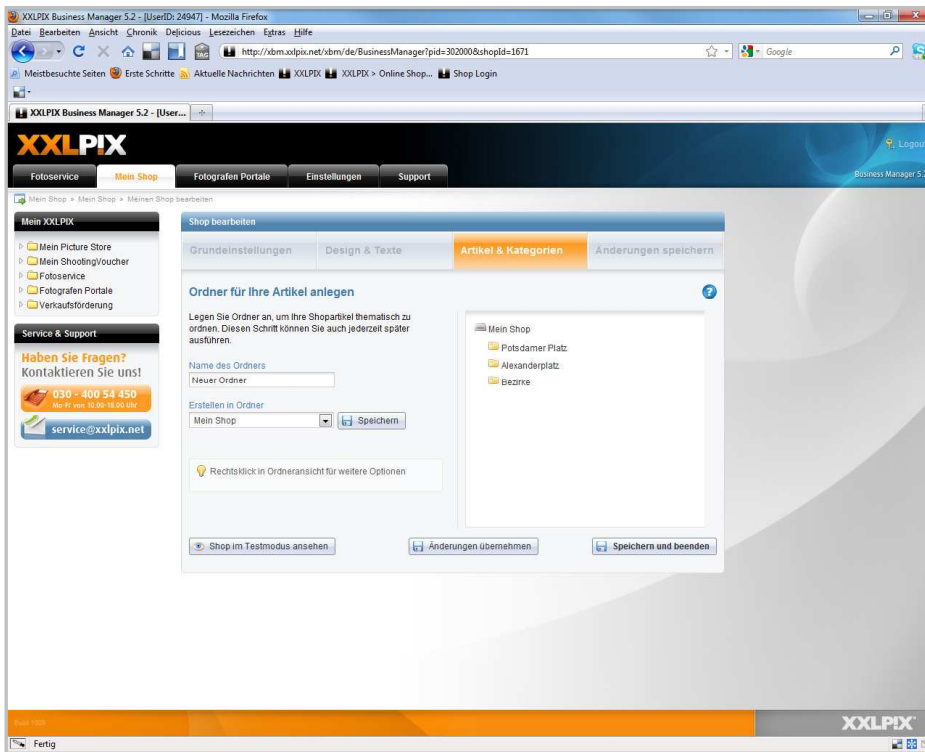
XXLPIX Business Manager 5.2 - [UserID: 24947] - Mozilla Firefox

Datei Bearbeiten Ansicht Chronik Delicious Lesezeichen Extras Hilfe

http://xbm.xxlpix.net/xbm/de/BusinessManager?pid=302000&shopId=1671

Google

Meistbesuchte Seiten Erste Schritte Aktuelle Nachrichten XXLPIX XXLPIX > Online Shop... Shop Login

XXLPIX Business Manager 5.2 - [User...

XXLPIX

Logout

Business Manager 5.2

Fotoservice Mein Shop Fotografen Portale Einstellungen Support

Mein Shop » Mein Shop » Meinen Shop bearbeiten

Mein XXLPIX

Mein Picture Store
Mein ShootingVoucher
Fotoservice
Fotografen Portale
Verkaufsförderung

Service & Support

Haben Sie Fragen?
Kontaktieren Sie uns!

030 - 400 54 450
Mo-Fr von 10.00-18.00 Uhr

service@xxlpix.net

Shop bearbeiten

Grundeinstellungen Design & Texte Artikel & Kategorien Änderungen speichern

Ordner für Ihre Artikel anlegen

Legen Sie Ordner an, um Ihre Shopartikel thematisch zu ordnen. Diesen Schritt können Sie auch jederzeit später ausführen.

Name des Ordners
Neuer Ordner

Erstellen in Ordner
Mein Shop
Speichern

Rechtsklick in Ordneransicht für weitere Optionen

Mein Shop
Potsdamer Platz
Alexanderplatz
Bezirke

Shop im Testmodus ansehen
Änderungen übernehmen
Speichern und beenden

Build 1009

XXLPIX

Fertig